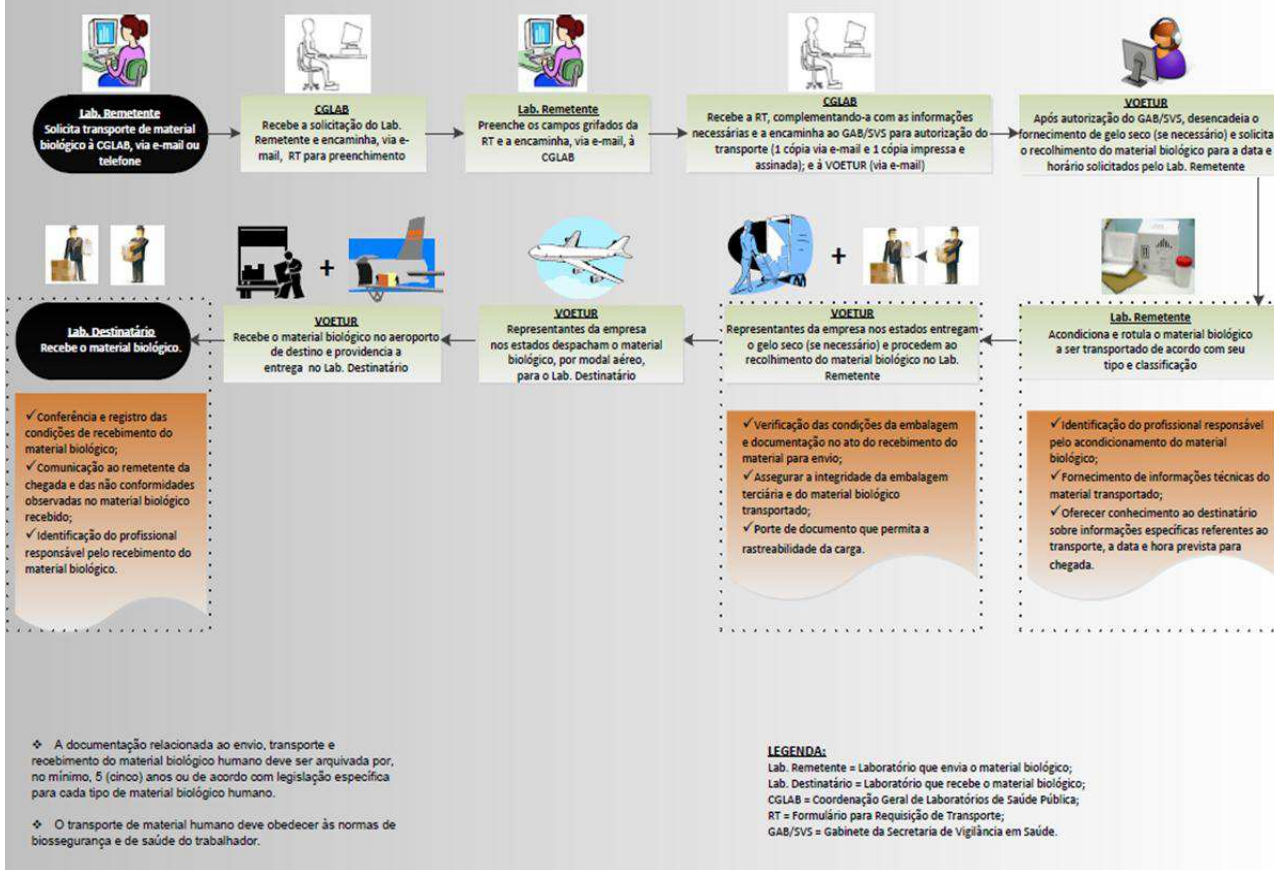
Lab. Remetente
Solicita transporte de material biológico à CGLAB, via e-mail ou telefone

CGLAB
Recebe a solicitação do Lab. Remetente e encaminha, via e-mail, RT para preenchimento

Lab. Remetente
Preenche os campos grifados da RT e a encaminha, via e-mail, à CGLAB

CGLAB
Recebe a RT, complementando-a com as informações necessárias e a encaminha ao GAB/SVS para autorização do transporte (1 cópia via e-mail e 1 cópia impressa e assinada); e à VOETUR (via e-mail)

VOETUR
Após autorização do GAB/SVS, desencadeia o fornecimento de gelo seco (se necessário) e solicita o recolhimento do material biológico para a data e horário solicitados pelo Lab. Remetente

Lab. Remetente
Acondiciona e rotula o material biológico a ser transportado de acordo com seu tipo e classificação

✓Identificação do profissional responsável pelo acondicionamento do material biológico;
✓Fornecimento de informações técnicas do material transportado;
✓Oferecer conhecimento ao destinatário sobre informações específicas referentes ao transporte, a data e hora prevista para chegada.

+

VOETUR
Representantes da empresa nos estados entregam o gelo seco (se necessário) e procedem ao recolhimento do material biológico no Lab. Remetente

✓Verificação das condições da embalagem e documentação no ato do recebimento do material para envio;
✓Assegurar a integridade da embalagem terciária e do material biológico transportado;
✓Porte de documento que permita a rastreabilidade da carga.

VOETUR
Representantes da empresa nos estados despacham o material biológico, por modal aéreo, para o Lab. Destinatário

+

VOETUR
Recebe o material biológico no aeroporto de destino e providencia a entrega no Lab. Destinatário

Lab. Destinatário
Recebe o material biológico.

✓Conferência e registro das condições de recebimento do material biológico;
✓Comunicação ao remetente da chegada e das não conformidades observadas no material biológico recebido;
✓Identificação do profissional responsável pelo recebimento do material biológico.

❖ A documentação relacionada ao envio, transporte e recebimento do material biológico humano deve ser arquivada por, no mínimo, 5 (cinco) anos ou de acordo com legislação específica para cada tipo de material biológico humano.

❖ O transporte de material humano deve obedecer às normas de biossegurança e de saúde do trabalhador.

LEGENDA:
Lab. Remetente = Laboratório que envia o material biológico;
Lab. Destinatário = Laboratório que recebe o material biológico;
CGLAB = Coordenação Geral de Laboratórios de Saúde Pública;
RT = Formulário para Requisição de Transporte;
GAB/SVS = Gabinete da Secretaria de Vigilância em Saúde.